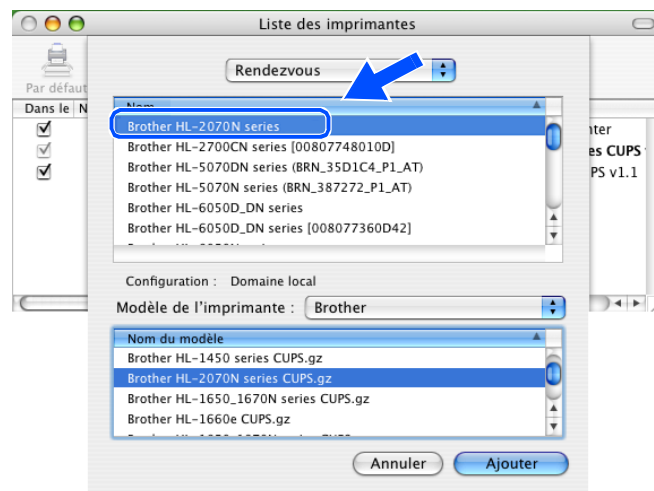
Liste des imprimantes

Par défaut

Dans le N

Rendezvous

Nom

Brother HL-2070N series

Brother HL-2700CN series [00807748010D]

Brother HL-5070DN series (BRN_35D1C4_P1_AT)

Brother HL-5070N series (BRN_387272_P1_AT)

Brother HL-6050D_DN series

Brother HL-6050D_DN series [008077360D42]

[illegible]

nter

es CUPS

PS v1.1

Configuration : Domaine local

Modèle de l'imprimante : Brother

Nom du modèle

Brother HL-1450 series CUPS.gz

Brother HL-2070N series CUPS.gz

Brother HL-1650_1670N series CUPS.gz

Brother HL-1660e CUPS.gz

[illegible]

Annuler

Ajouter